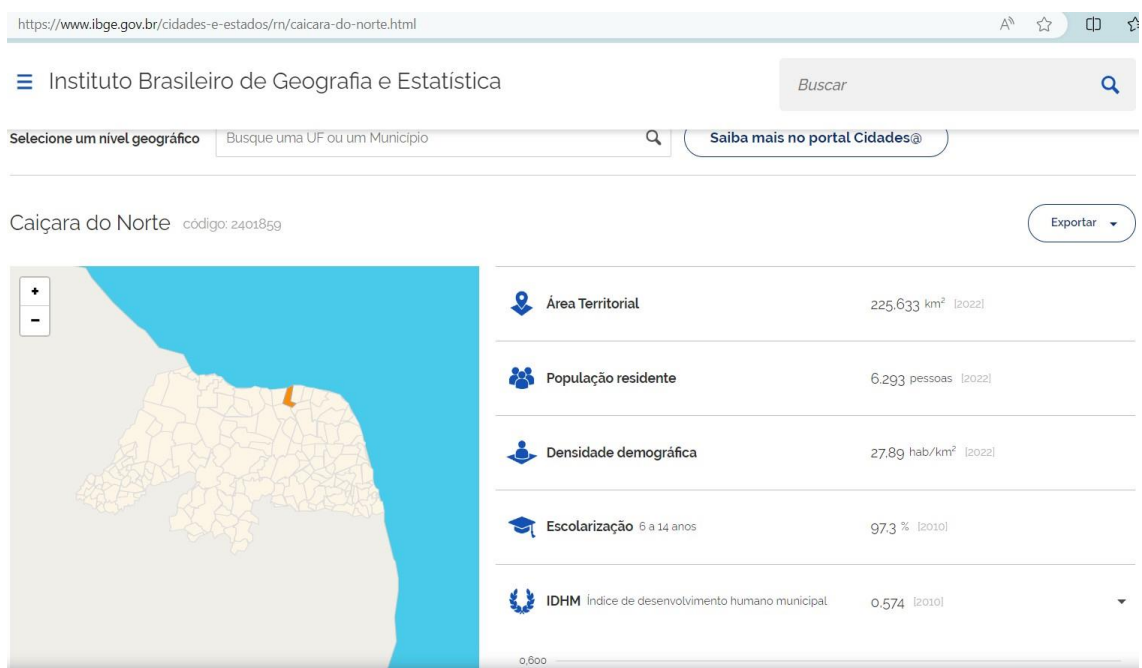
https://www.ibge.gov.br/cidades-e-estados/rn/caicara-do-norte.html

Instituto Brasileiro de Geografia e Estatística

Buscar

Selecione um nível geográfico

Busque uma UF ou um Município

Saiba mais no portal Cidades@

Caiçara do Norte código: 2401859

Exportar

+
-

Área Territorial 225,633 km² [2022]

População residente 6.293 pessoas [2022]

Densidade demográfica 27,89 hab/km² [2022]

Escolarização 6 a 14 anos 97,3 % [2010]

IDHM Índice de desenvolvimento humano municipal 0,574 [2010]

0,600